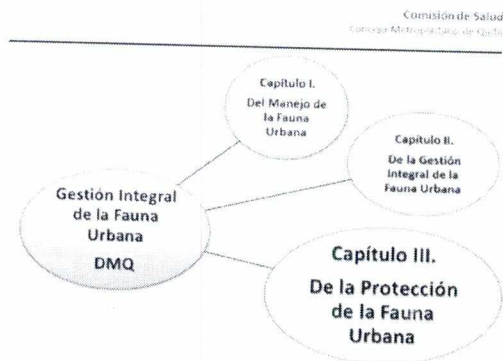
Comisión de Salud
Concejo Metropolitano de Quito

Capítulo I.
Del Manejo de la Fauna Urbana

Capítulo II.
De la Gestión Integral de la Fauna Urbana

Gestión Integral de la Fauna Urbana
DMQ

Capítulo III.
De la Protección de la Fauna Urbana